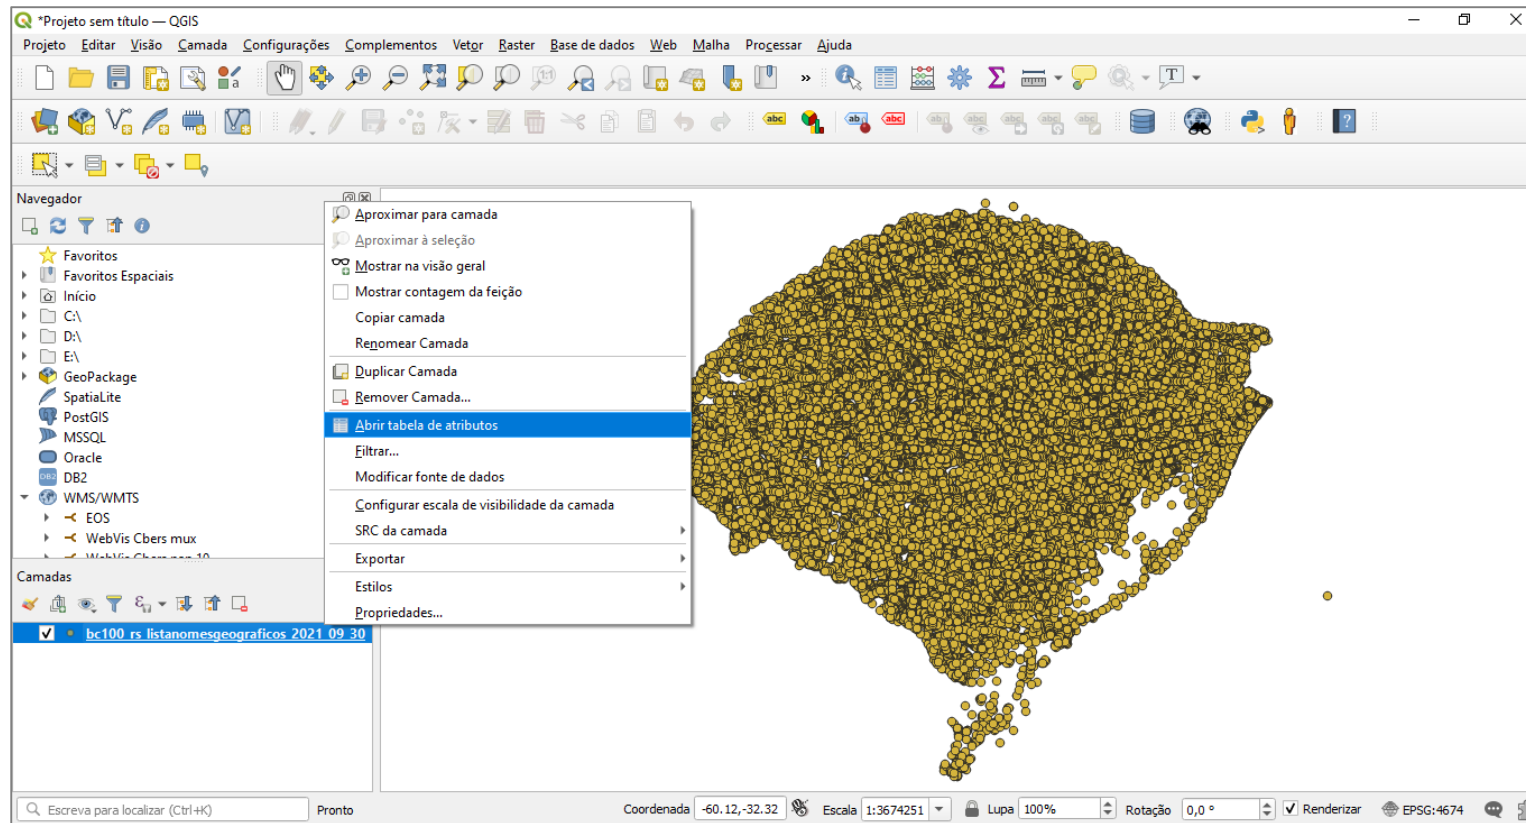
*Projeto sem título — QGIS

Projeto Editar Visão Camada Configurações Complementos Vetor Raster Base de dados Web Malha Processar Ajuda

Navegador

Favoritos
Favoritos Espaciais
Início
C:\
D:\
E:\
GeoPackage
SpatiaLite
PostGIS
MSSQL
Oracle
DB2
WMS/WMTS
EOS
WebVis Cbers mux
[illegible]

Camadas

bc100_rs_listanomesgeograficos_2021_09_30

Aproximar para camada
Aproximar à seleção
Mostrar na visão geral
Mostrar contagem da feição
Copiar camada
Renomear Camada
Duplicar Camada
Remover Camada...
Abrir tabela de atributos
Filtrar...
Modificar fonte de dados
Configurar escala de visibilidade da camada
SRC da camada
Exportar
Estilos
Propriedades...

Escreva para localizar (Ctrl+K)
Pronto
Coordenada -60.12,-32.32
Escala 1:3674251
Lupa 100%
Rotação 0,0 °
Renderizar
EPSG:4674